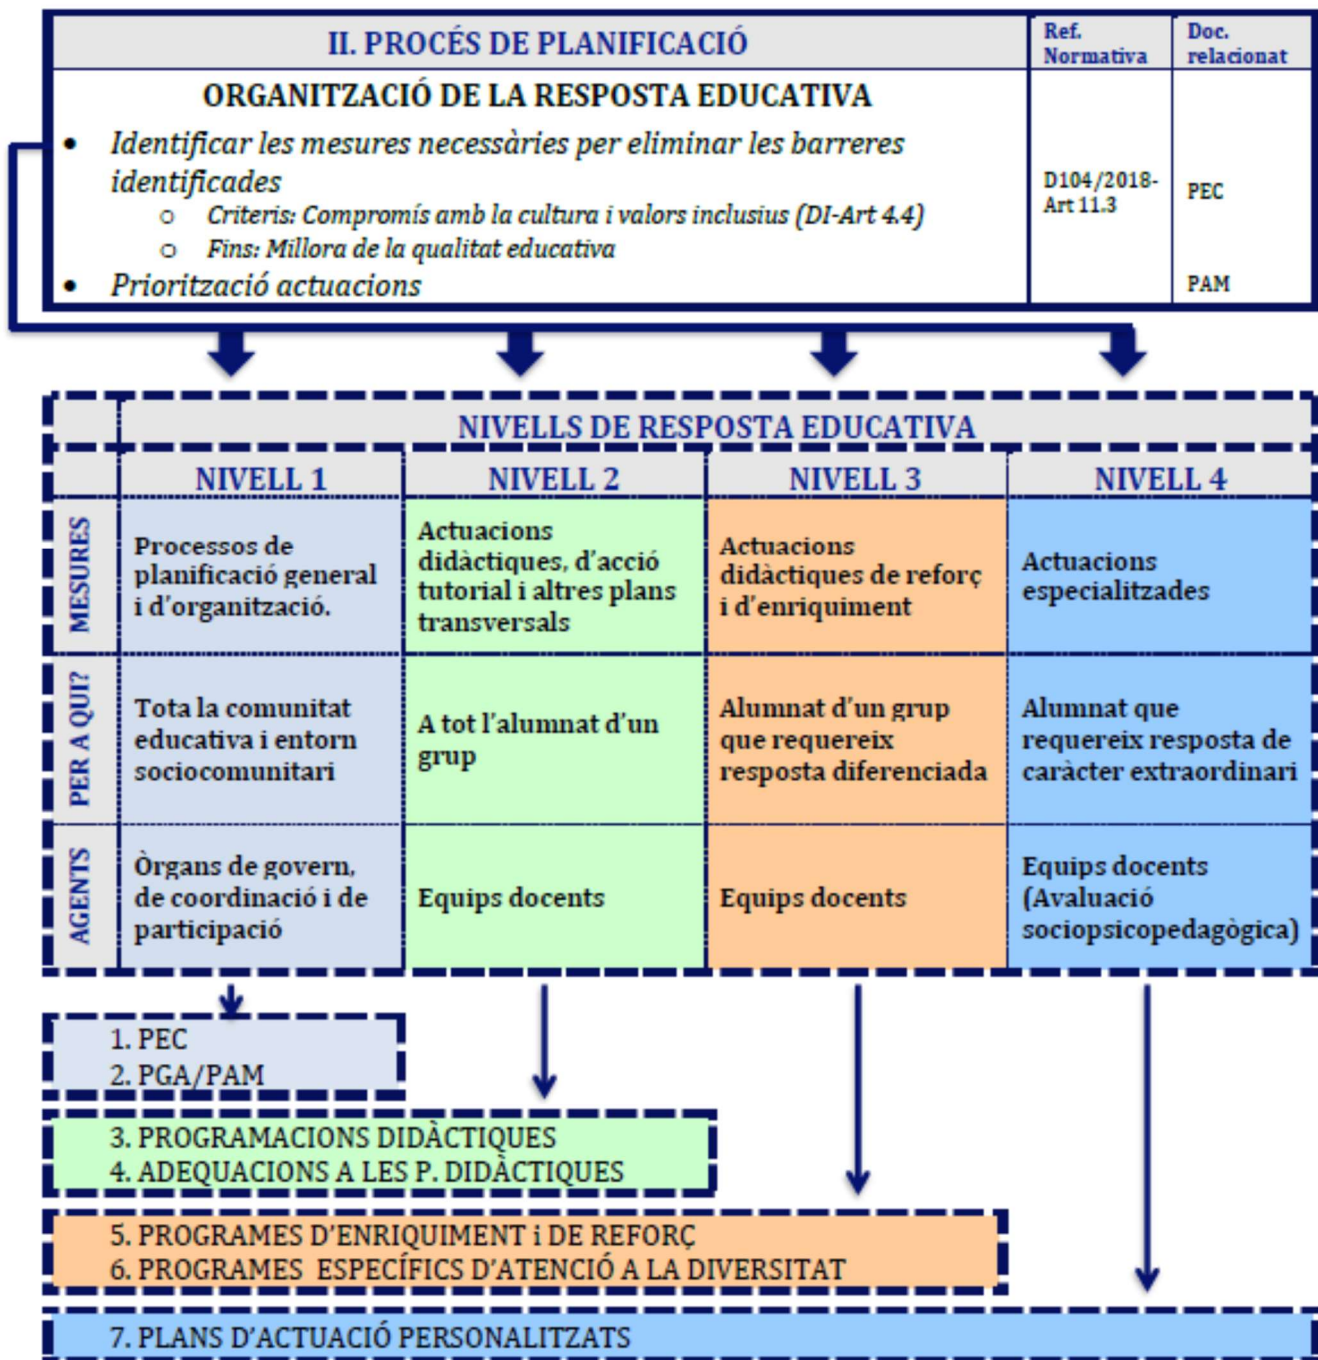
| II. PROCÉS DE PLANIFICACIÓ | Ref. Normativa | Doc. relacionat |
|---|---|---|
| ORGANITZACIÓ DE LA RESPOSTA EDUCATIVA<br>• Identificar les mesures necessàries per eliminar les barreres identificades<br>○ Criteris: Compromís amb la cultura i valors inclusius (DI-Art 4.4)<br>○ Fins: Millora de la qualitat educativa<br>• Priorització actuacions | D104/2018-Art 11.3 | PEC<br><br>PAM |

NIVELLS DE RESPOSTA EDUCATIVA

| | NIVELL 1 | NIVELL 2 | NIVELL 3 | NIVELL 4 |
|---|---|---|---|---|
| MESURES | Processos de planificació general i d'organització. | Actuacions didàctiques, d'acció tutorial i altres plans transversals | Actuacions didàctiques de reforç i d'enriquiment | Actuacions especialitzades |
| PER A QUI? | Tota la comunitat educativa i entorn sociocomunitari | A tot l'alumnat d'un grup | Alumnat d'un grup que requereix resposta diferenciada | Alumnat que requereix resposta de caràcter extraordinari |
| AGENTS | Òrgans de govern, de coordinació i de participació | Equips docents | Equips docents | Equips docents (Avaluació sociopsicopedagògica) |

1. PEC
2. PGA/PAM

3. PROGRAMACIONS DIDÀCTIQUES
4. ADEQUACIONS A LES P. DIDÀCTIQUES

5. PROGRAMES D'ENRIQUIMENT i DE REFORÇ
6. PROGRAMES ESPECÍFICS D'ATENCIÓ A LA DIVERSITAT

7. PLANS D'ACTUACIÓ PERSONALITZATS